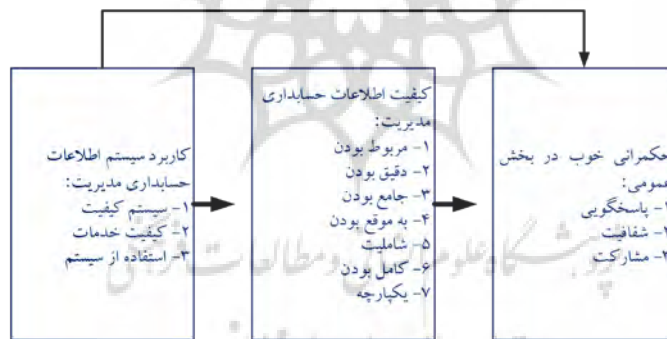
کاربرد سیستم اطلاعات حسابداری مدیریت:
۱- سیستم کیفیت
۲- کیفیت خدمات
۳- استفاده از سیستم

کیفیت اطلاعات حسابداری مدیریت:
۱- مربوط بودن
۲- دقیق بودن
۳- جامع بودن
۴- به موقع بودن
۵- شاملیت
۶- کامل بودن
۷- یکپارچه

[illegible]کمرانی خوب در بخش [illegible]مومی:
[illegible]- پاسخگویی
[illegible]- شفافیت
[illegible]- مشارکت

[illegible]ژوهشگاه علوم انسانی و مطالعات فرهنگی